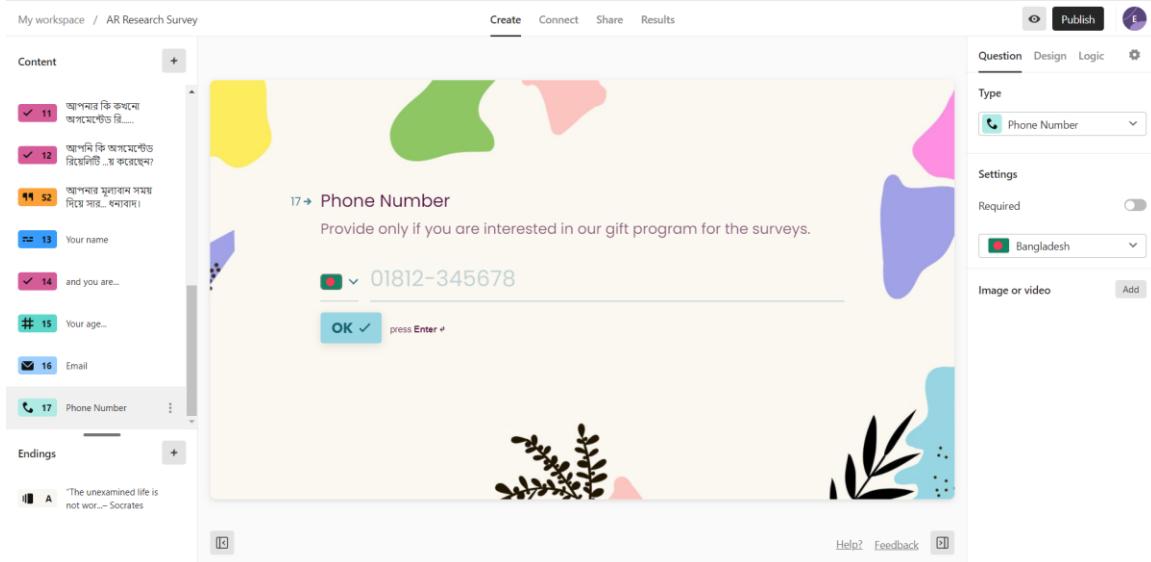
My workspace / AR Research Survey

Create Connect Share Results

Publish

E

Content +

11 আপনার কি কখনো অগমেন্টেড রি......

12 আপনি কি অগমেন্টেড রিয়েলিটি ...য় করেছেন?

S2 আপনার মূল্যবান সময় দিয়ে সার... ধন্যবাদ।

13 Your name

14 and you are...

15 Your age...

16 Email

17 Phone Number

Endings +

A "The unexamined life is not wor...– Socrates

17→ Phone Number

Provide only if you are interested in our gift program for the surveys.

01812-345678

OK ✓ press Enter ↵

Help? Feedback

Question Design Logic

Type

Phone Number

Settings

Required

Bangladesh

Image or video Add